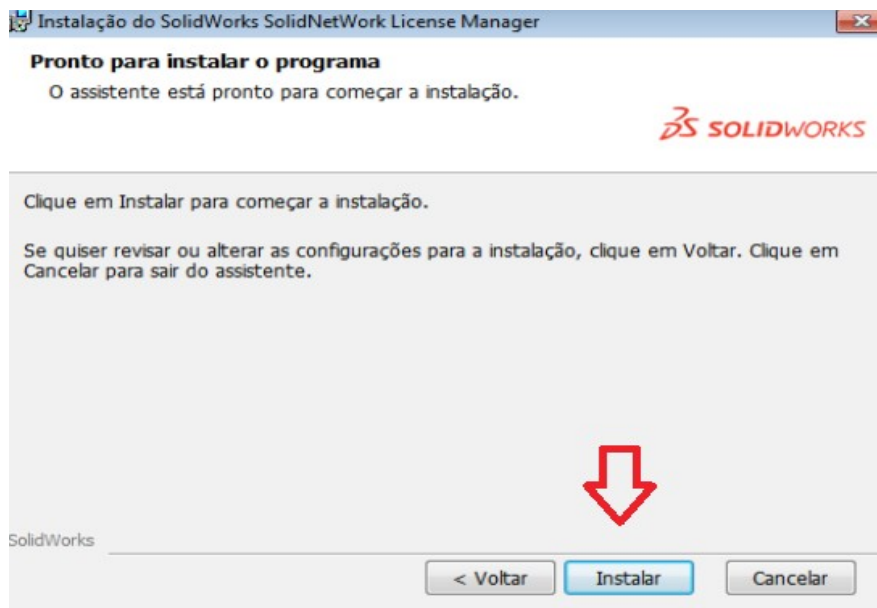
Instalação do SolidWorks SolidNetWork License Manager

Pronto para instalar o programa

O assistente está pronto para começar a instalação.

3S SOLIDWORKS

Clique em Instalar para começar a instalação.

Se quiser revisar ou alterar as configurações para a instalação, clique em Voltar. Clique em Cancelar para sair do assistente.

SolidWorks

< Voltar

Instalar

Cancelar